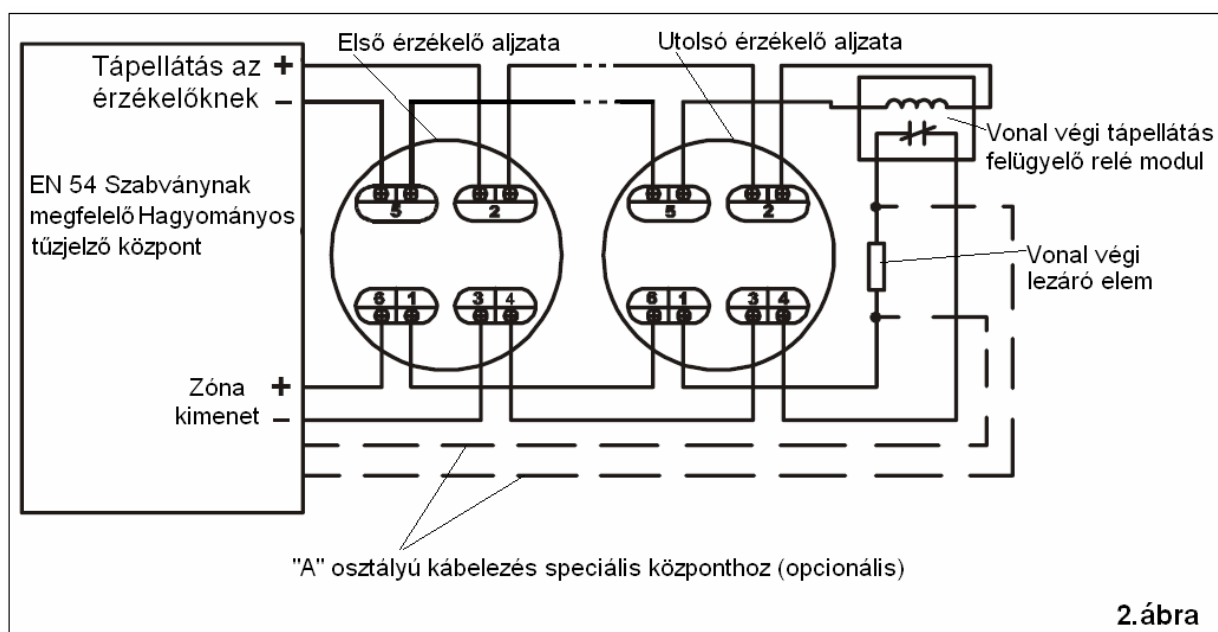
Első érzékelő aljzata

Utolsó érzékelő aljzata

Tápellátás az +
érzékelőknek –

EN 54 Szabványnak megfelelő Hagyományos tűzjelző központ

Vonal végi tápellátás felügyelő relé modul

5 2

5 2

6 1 3 4

6 1 3 4

Vonal végi lezáró elem

Zóna +
kimenet –

"A" osztályú kábelezés speciális központhoz (opcionális)

2.ábra